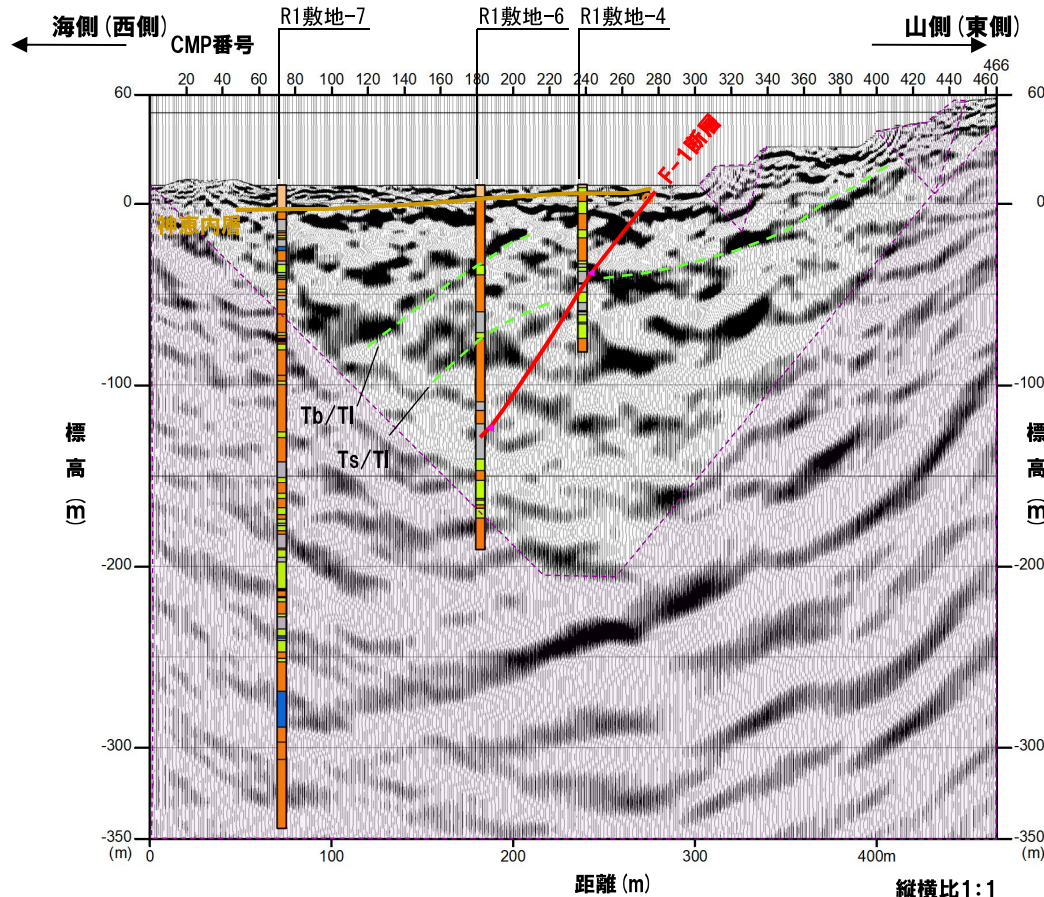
海側（西側）

R1敷地-7

R1敷地-6

R1敷地-4

山側（東側）

CMP番号

20 40 60 80 100 120 140 160 180 200 220 240 260 280 300 320 340 360 380 400 420 440 460 466

60

0

-100

-200

-300

-350

(m)

F-1断層

神恵内層

Tb/Tl

Ts/Tl

標高(m)

標高(m)

60

0

-100

-200

-300

-350

(m)

0 100 200 300 400m

距離(m)

縦横比1:1